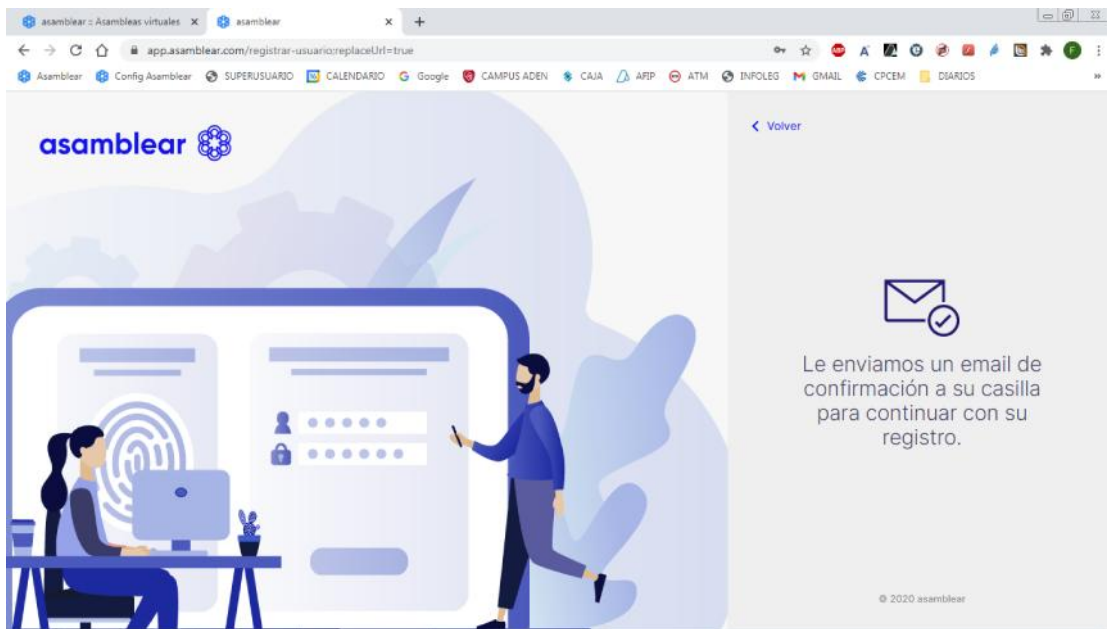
asamblear :: Asambleas virtuales ×
asamblear ×
+

app.asamblear.com/registrar-usuario;replaceUrl=true

Asamblear
Config Asamblear
SUPERUSUARIO
CALENDARIO
Google
CAMPUS ADEN
CAJA
AFIP
ATM
INFOLEG
GMAIL
CPCEM
DIARIOS

asamblear

< Volver

Le enviamos un email de confirmación a su casilla para continuar con su registro.

© 2020 asamblear